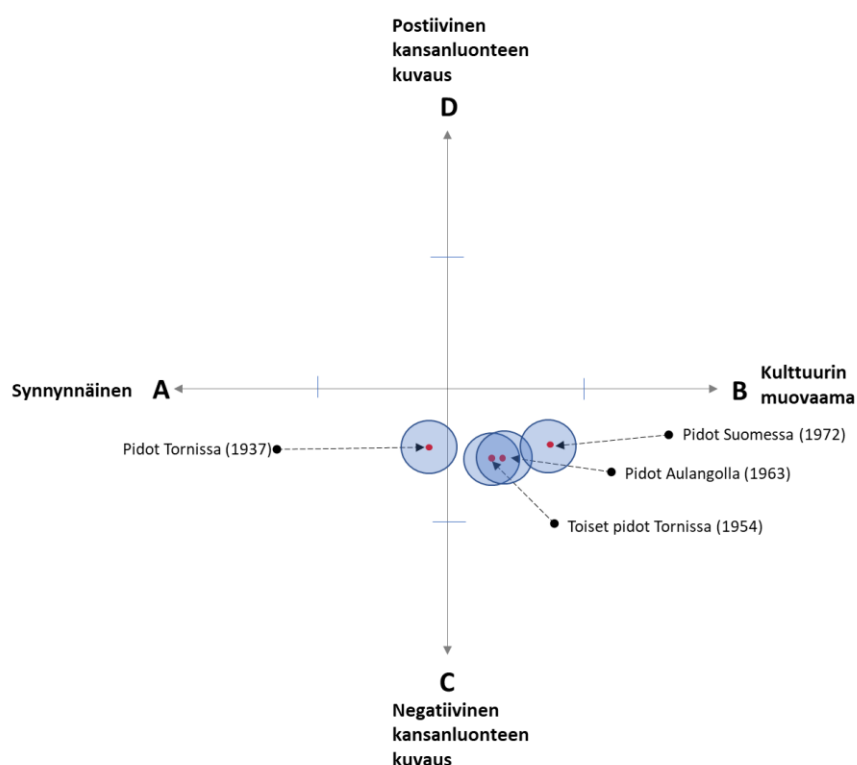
Postiivinen kansanluonteen kuvaus

D

Synnynnäinen A

B Kulttuurin muovaama

Pidot Tornissa (1937)

Pidot Suomessa (1972)

Pidot Aulangolla (1963)

Toiset pidot Tornissa (1954)

C

Negatiivinen kansanluonteen kuvaus